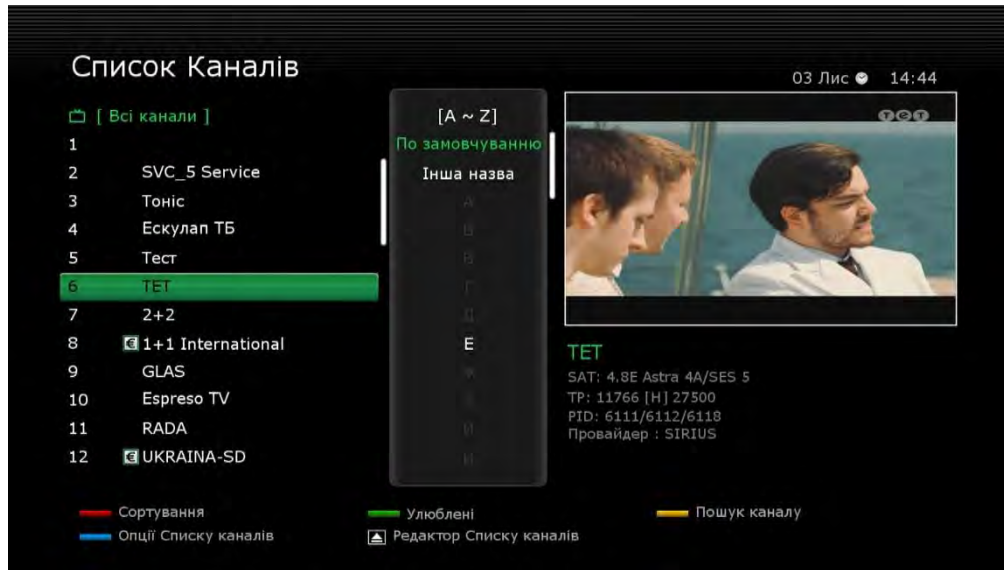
Список Каналів

03 Лис 14:44

[ Всі канали ]
1
2 SVC_5 Service
3 Тоніс
4 Ескулап ТБ
5 Тест
6 ТЕТ
7 2+2
8 1+1 International
9 GLAS
10 Espreso TV
11 RADA
12 UKRAINA-SD

[A ~ Z]
По замовчуванню
Інша назва
А
Б
В
Г
Д
Е
Є
Ж
И
І

ТЕТ
SAT: 4.8E Astra 4A/SES 5
TP: 11766 [H] 27500
PID: 6111/6112/6118
Провайдер : SIRIUS

Сортування
Улюблені
Пошук каналу
Опції Списку каналів
Редактор Списку каналів